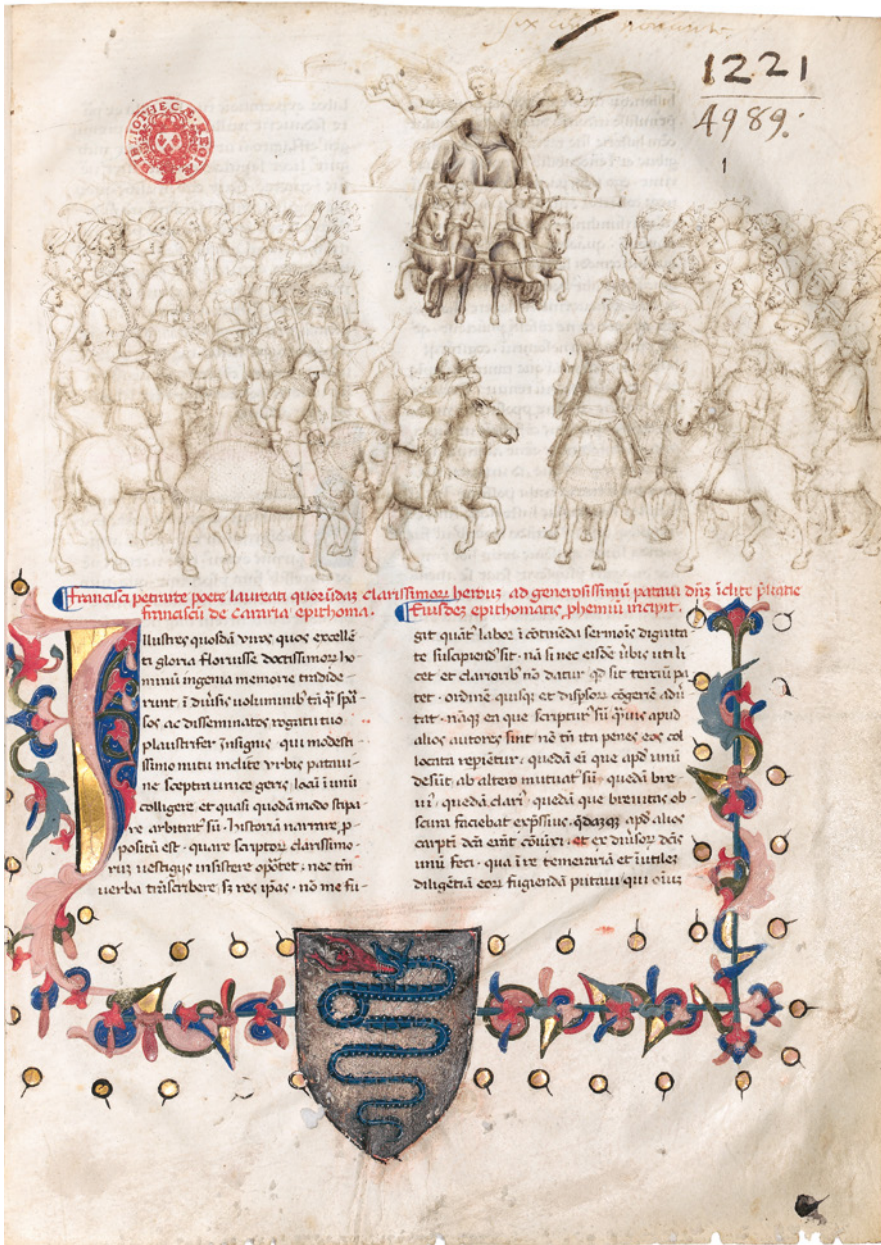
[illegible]

1221
4989.

1

BIBLIOTHECÆ REGIÆ

Francisci petrarche poete laureati quorūdā clarissimorum heroum ad generosissimū patauii dn̄m īclite ꝑitatie franciscū de cararia epithoma. Eiusdē epithomatis ꝓhemiū incipit.

Illustres quosdā viros quos excellēti gloria floruisse doctissimorum hominū ingenia memorie tradiderunt · ī diuersis uoluminib' tāq' sparsos ac disseminatos rogatu tuo plaustrifer insignis qui modestissimo nutu inclite urbis patauine sceptrum unice geris · locū ī unū colligere et quasi quodāmodo stipare arbitratꝰ sū · historiā narrare, ppositū est · quare scriptorum clarissimorum uestigiis insistere opꝫtet · nec tn̄ uerba trāscribere, sꝫ res ipas · nō me fu-

git quāt' labor ī cōtinēdu sermōe dignitate susceptis sit · nā si nec esse ubique uitlicet et clarorib' nō datur qd sit terciū pater · ordinē quisq; et dispsiōe cogerē aditat · nāq; ea que scriptur sūt ꝑtine apud alios autores sint nō tn̄ ita penes eos collocata repetitur · quedā ei que apd unū desūt, ab altero mutuat' sūt · quedā breuiꝰ · quedā clariꝰ · quedā que breuitas obscura faciebat expssiue · quedaq; apd alios carpti dcā eūt cōuxi · et ex diuisoꝶ dcās unū feci · qua ire temeraria et iutilē diligētiā eoꝶ fugiendā putaui qui oiu